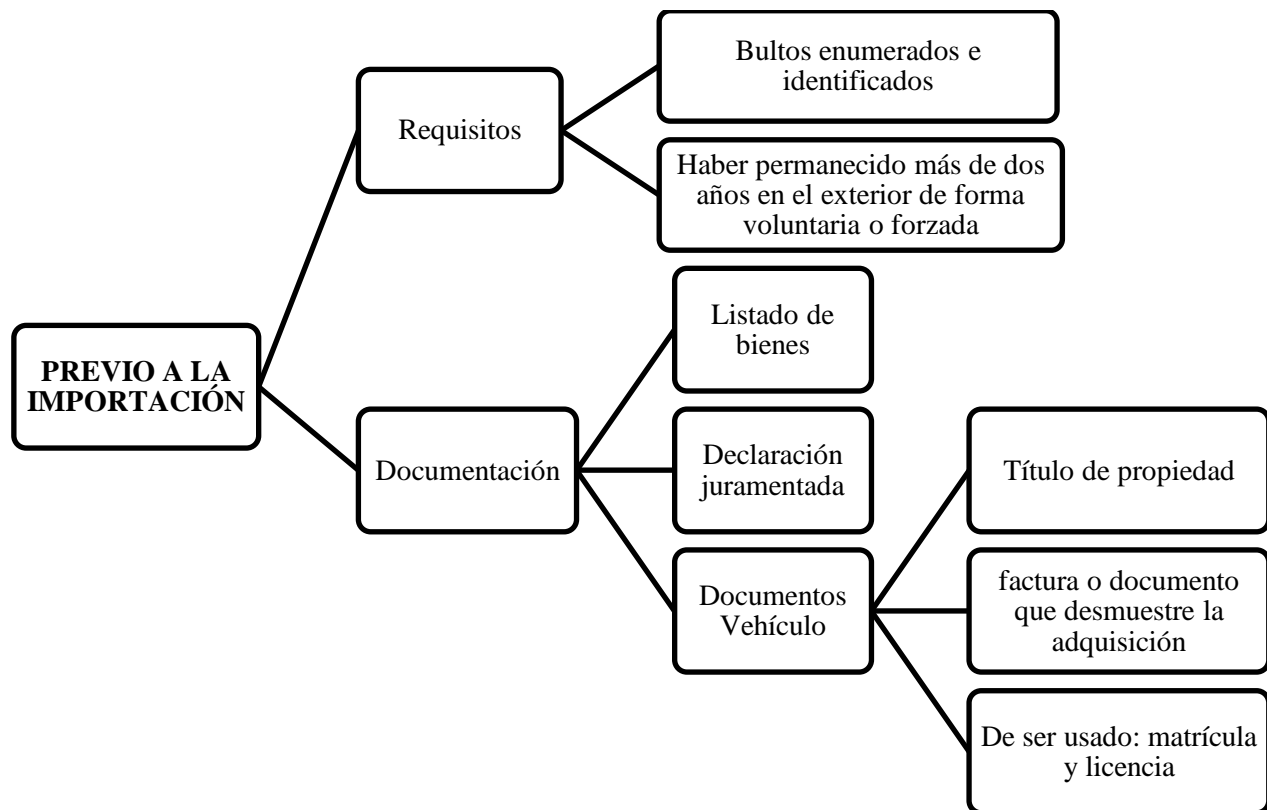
PREVIO A LA IMPORTACIÓN

Requisitos

Bultos enumerados e identificados

Haber permanecido más de dos años en el exterior de forma voluntaria o forzada

Documentación

Listado de bienes

Declaración juramentada

Documentos Vehículo

Título de propiedad

factura o documento que desmuestre la adquisición

De ser usado: matrícula y licencia